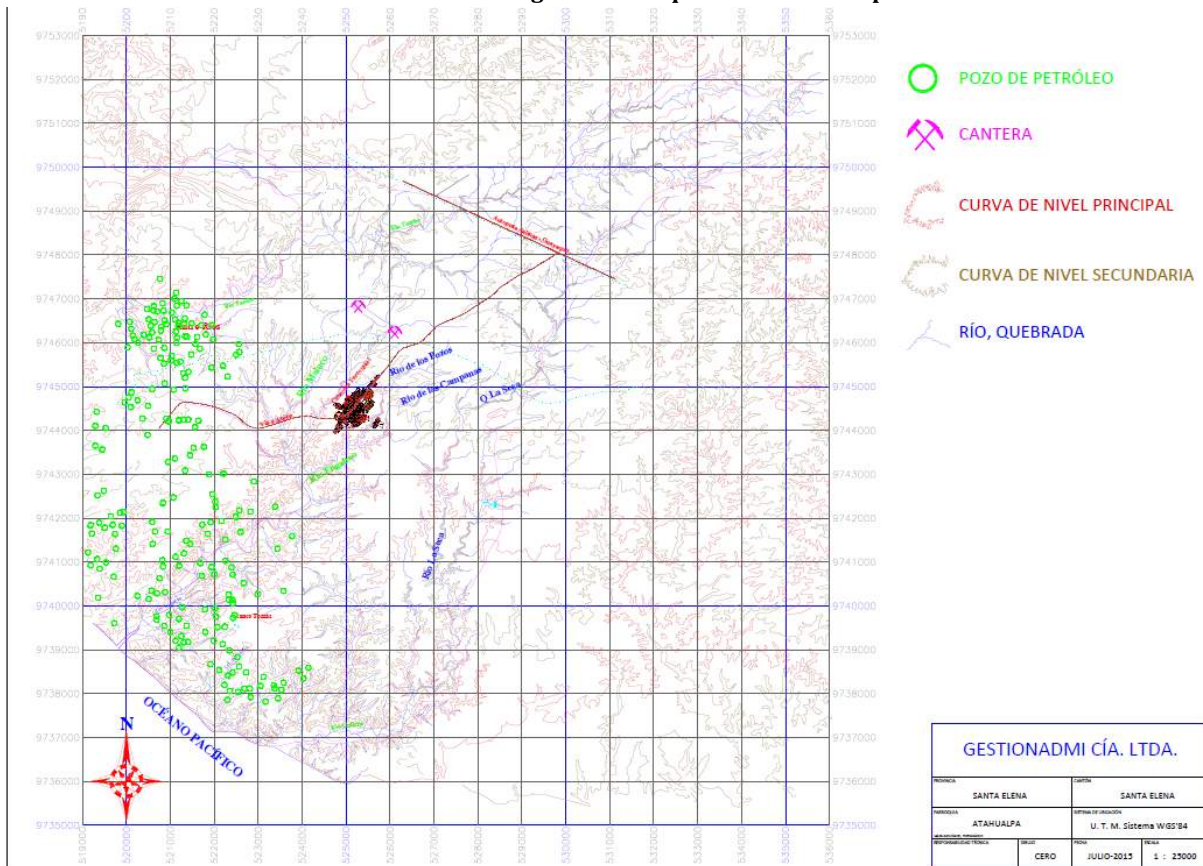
9753000
9752000
9751000
9750000
9749000
9748000
9747000
9746000
9745000
9744000
9743000
9742000
9741000
9740000
9739000
9738000
9737000
9736000
9735000

POZO DE PETRÓLEO

CANTERA

CURVA DE NIVEL PRINCIPAL

CURVA DE NIVEL SECUNDARIA

RÍO, QUEBRADA

Río de los Pozos
Río de las Campanas
Q. La Seca
Río La Seca

N

OCÉANO PACIFICO

GESTIONADMI CÍA. LTDA.

| PROVINCIA | CANTÓN |
|---|---|
| SANTA ELENA | SANTA ELENA |
| PARROQUIA | SISTEMA DE UBICACIÓN |
| ATAHUALPA | U. T. M. Sistema WGS'84 |
| RESPONSABILIDAD TÉCNICA | DIBUJO | FECHA | ESCALA |
| | CERO | JULIO-2015 | 1 : 25000 |